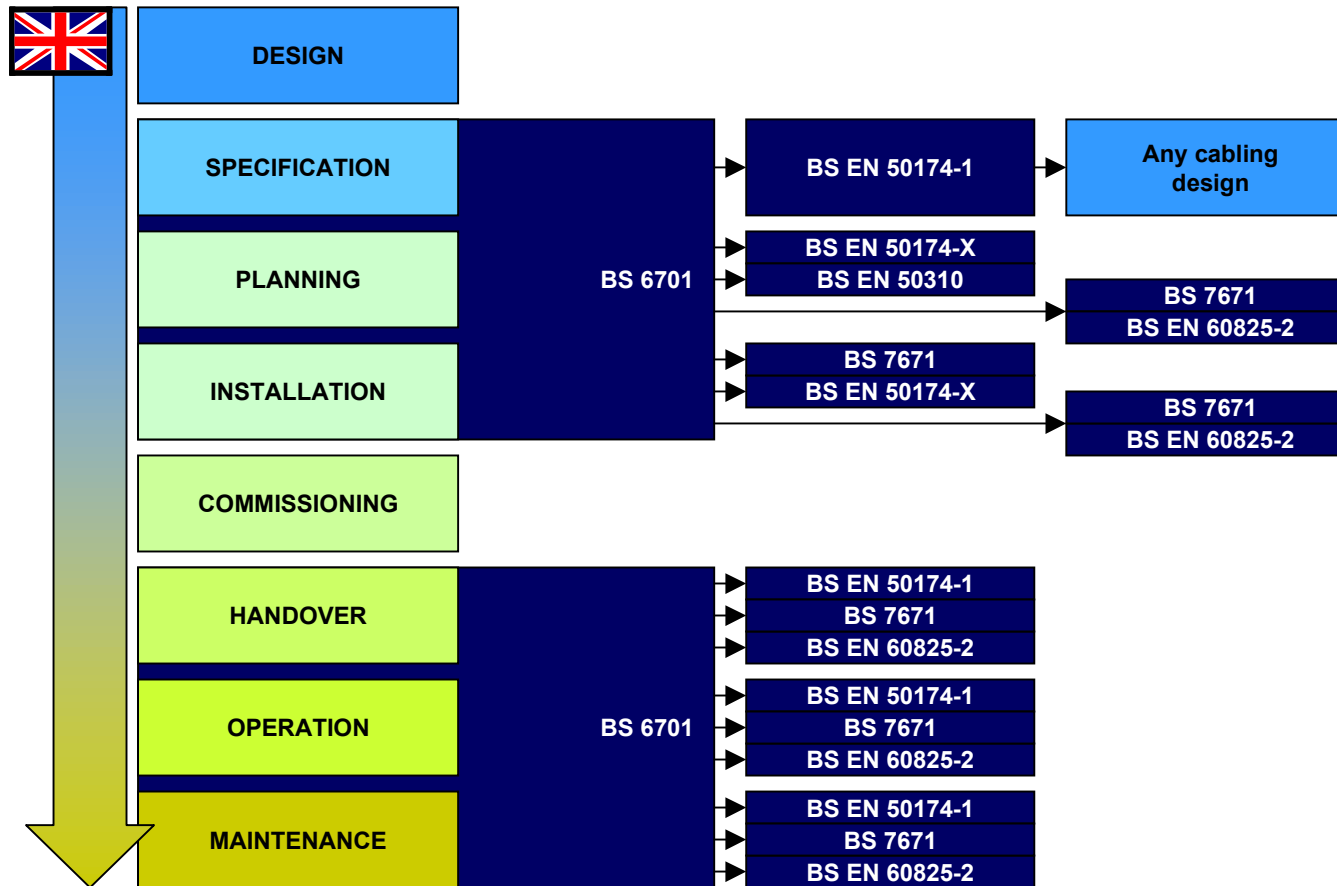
DESIGN

SPECIFICATION

BS EN 50174-1

Any cabling design

PLANNING

BS 6701

BS EN 50174-X

BS EN 50310

BS 7671

BS EN 60825-2

INSTALLATION

BS 7671

BS EN 50174-X

BS 7671

BS EN 60825-2

COMMISSIONING

HANDOVER

BS EN 50174-1

BS 7671

BS EN 60825-2

OPERATION

BS 6701

BS EN 50174-1

BS 7671

BS EN 60825-2

MAINTENANCE

BS EN 50174-1

BS 7671

BS EN 60825-2